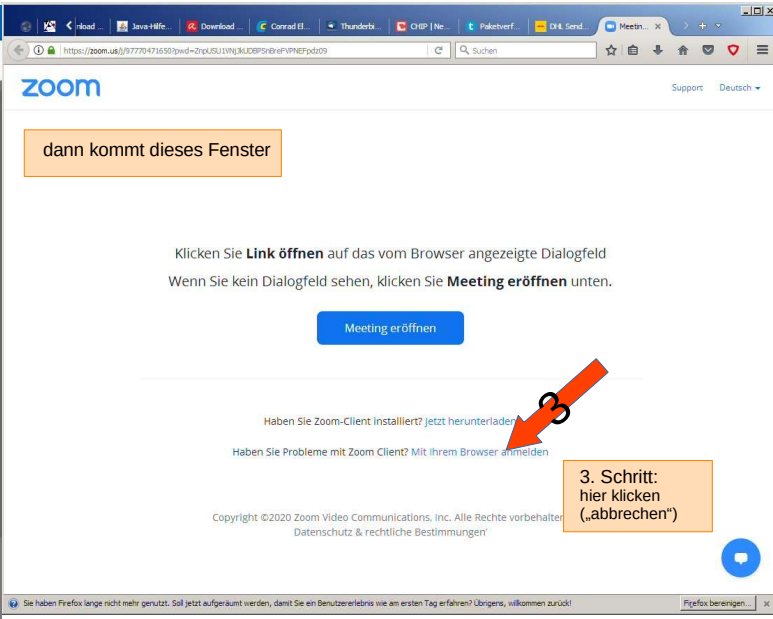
nload ... Java-Hilfe... Download ... Conrad El... Thunderbi... CHIP | Ne... Paketverf... DHL Send... Meetin... ×

https://zoom.us/j/97770471650?pwd=ZnpUSU1VNj3kUDBPSnBreFVPNEFpdz09

Suchen

zoom

Support Deutsch

dann kommt dieses Fenster

Klicken Sie **Link öffnen** auf das vom Browser angezeigte Dialogfeld

Wenn Sie kein Dialogfeld sehen, klicken Sie **Meeting eröffnen** unten.

Meeting eröffnen

Haben Sie Zoom-Client installiert? Jetzt herunterladen

3

Haben Sie Probleme mit Zoom Client? Mit Ihrem Browser anmelden

3. Schritt:
hier klicken
(„abbrechen")

Copyright ©2020 Zoom Video Communications, Inc. Alle Rechte vorbehalten.
Datenschutz & rechtliche Bestimmungen

Sie haben Firefox lange nicht mehr genutzt. Soll jetzt aufgeräumt werden, damit Sie ein Benutzererlebnis wie am ersten Tag erfahren? Übrigens, willkommen zurück!

Firefox bereinigen... ×